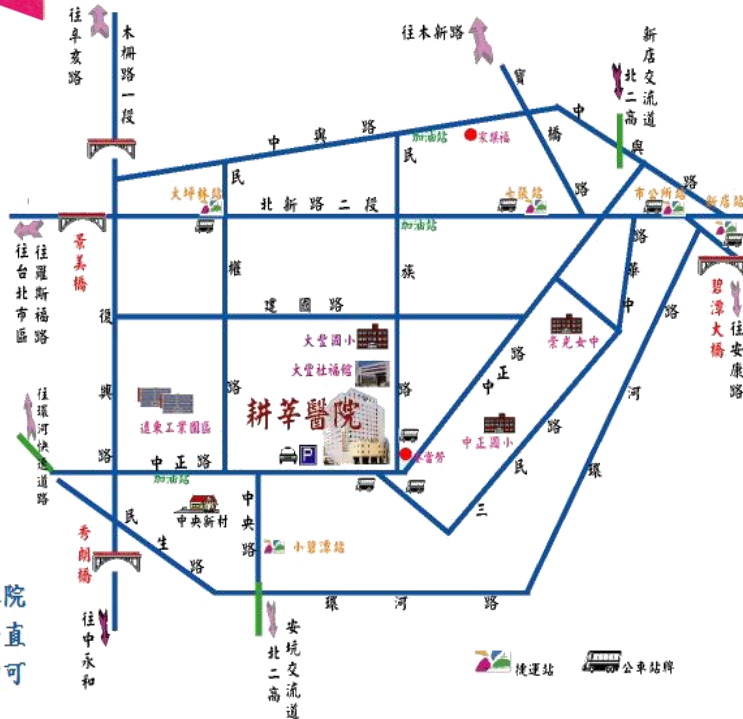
往景美路

木柵路一段

往木新路

寶橋路

新店交流道

北二高

中興路

加油站

家樂福

民族路

大坪林站

北新路二段

七張站

市公所站

新店站

往台北市區

往羅斯福路

景美橋

加油站

民權路

華中路

碧潭大橋

往安康路

建國路

大豐國小

崇光女中

大豐社福館

復興路

往環河快速道路

遠東工業園區

耕莘醫院

中正路

中正國小

環河路

民生路

加油站

中央新村

中央路

小碧潭站

三民路

秀朗橋

往中永和

安坑交流道

北二高

環河路

捷運站

公車站牌

院直可

屈臣氏

P